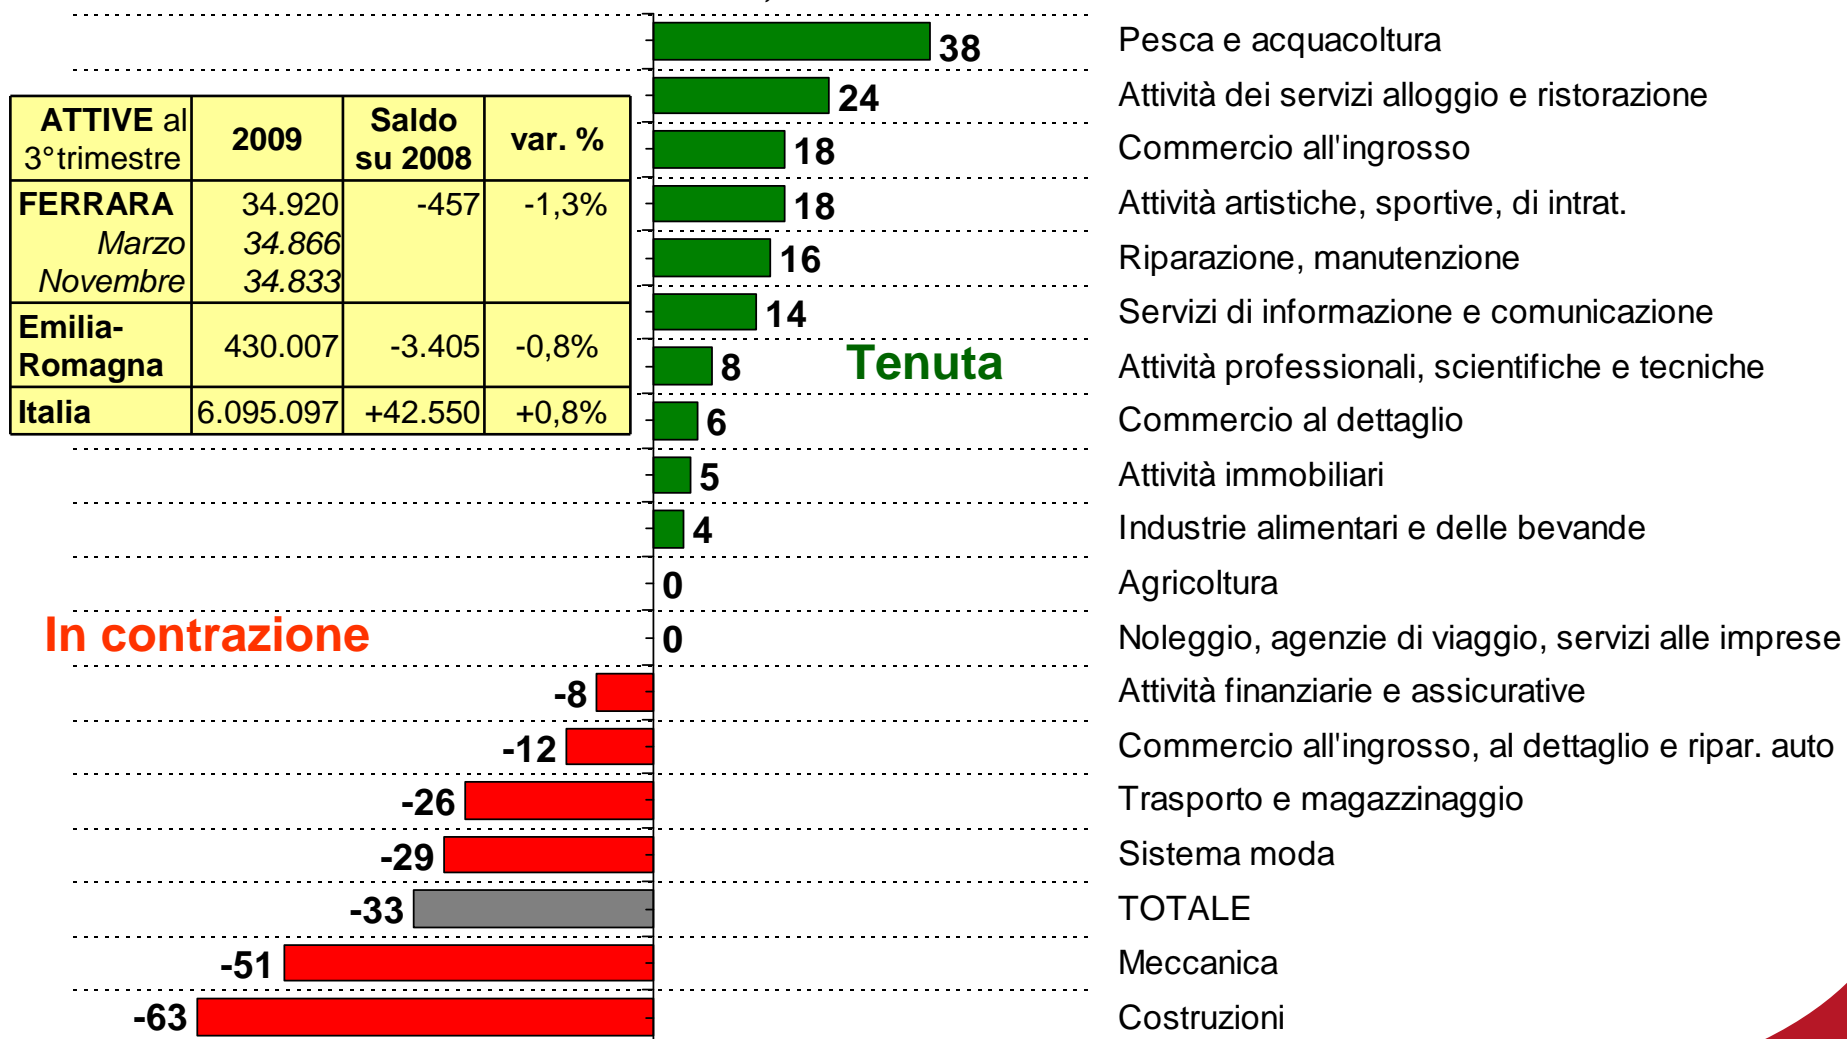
| ATTIVE al 3°trimestre | 2009 | Saldo su 2008 | var. % |
|---|---|---|---|
| FERRARA | 34.920 | -457 | -1,3% |
| Marzo | 34.866 | | |
| Novembre | 34.833 | | |
| Emilia-Romagna | 430.007 | -3.405 | -0,8% |
| Italia | 6.095.097 | +42.550 | +0,8% |

Tenuta

In contrazione

38 Pesca e acquacoltura
24 Attività dei servizi alloggio e ristorazione
18 Commercio all'ingrosso
18 Attività artistiche, sportive, di intrat.
16 Riparazione, manutenzione
14 Servizi di informazione e comunicazione
8 Attività professionali, scientifiche e tecniche
6 Commercio al dettaglio
5 Attività immobiliari
4 Industrie alimentari e delle bevande
0 Agricoltura
0 Noleggio, agenzie di viaggio, servizi alle imprese
-8 Attività finanziarie e assicurative
-12 Commercio all'ingrosso, al dettaglio e ripar. auto
-26 Trasporto e magazzinaggio
-29 Sistema moda
-33 TOTALE
-51 Meccanica
-63 Costruzioni